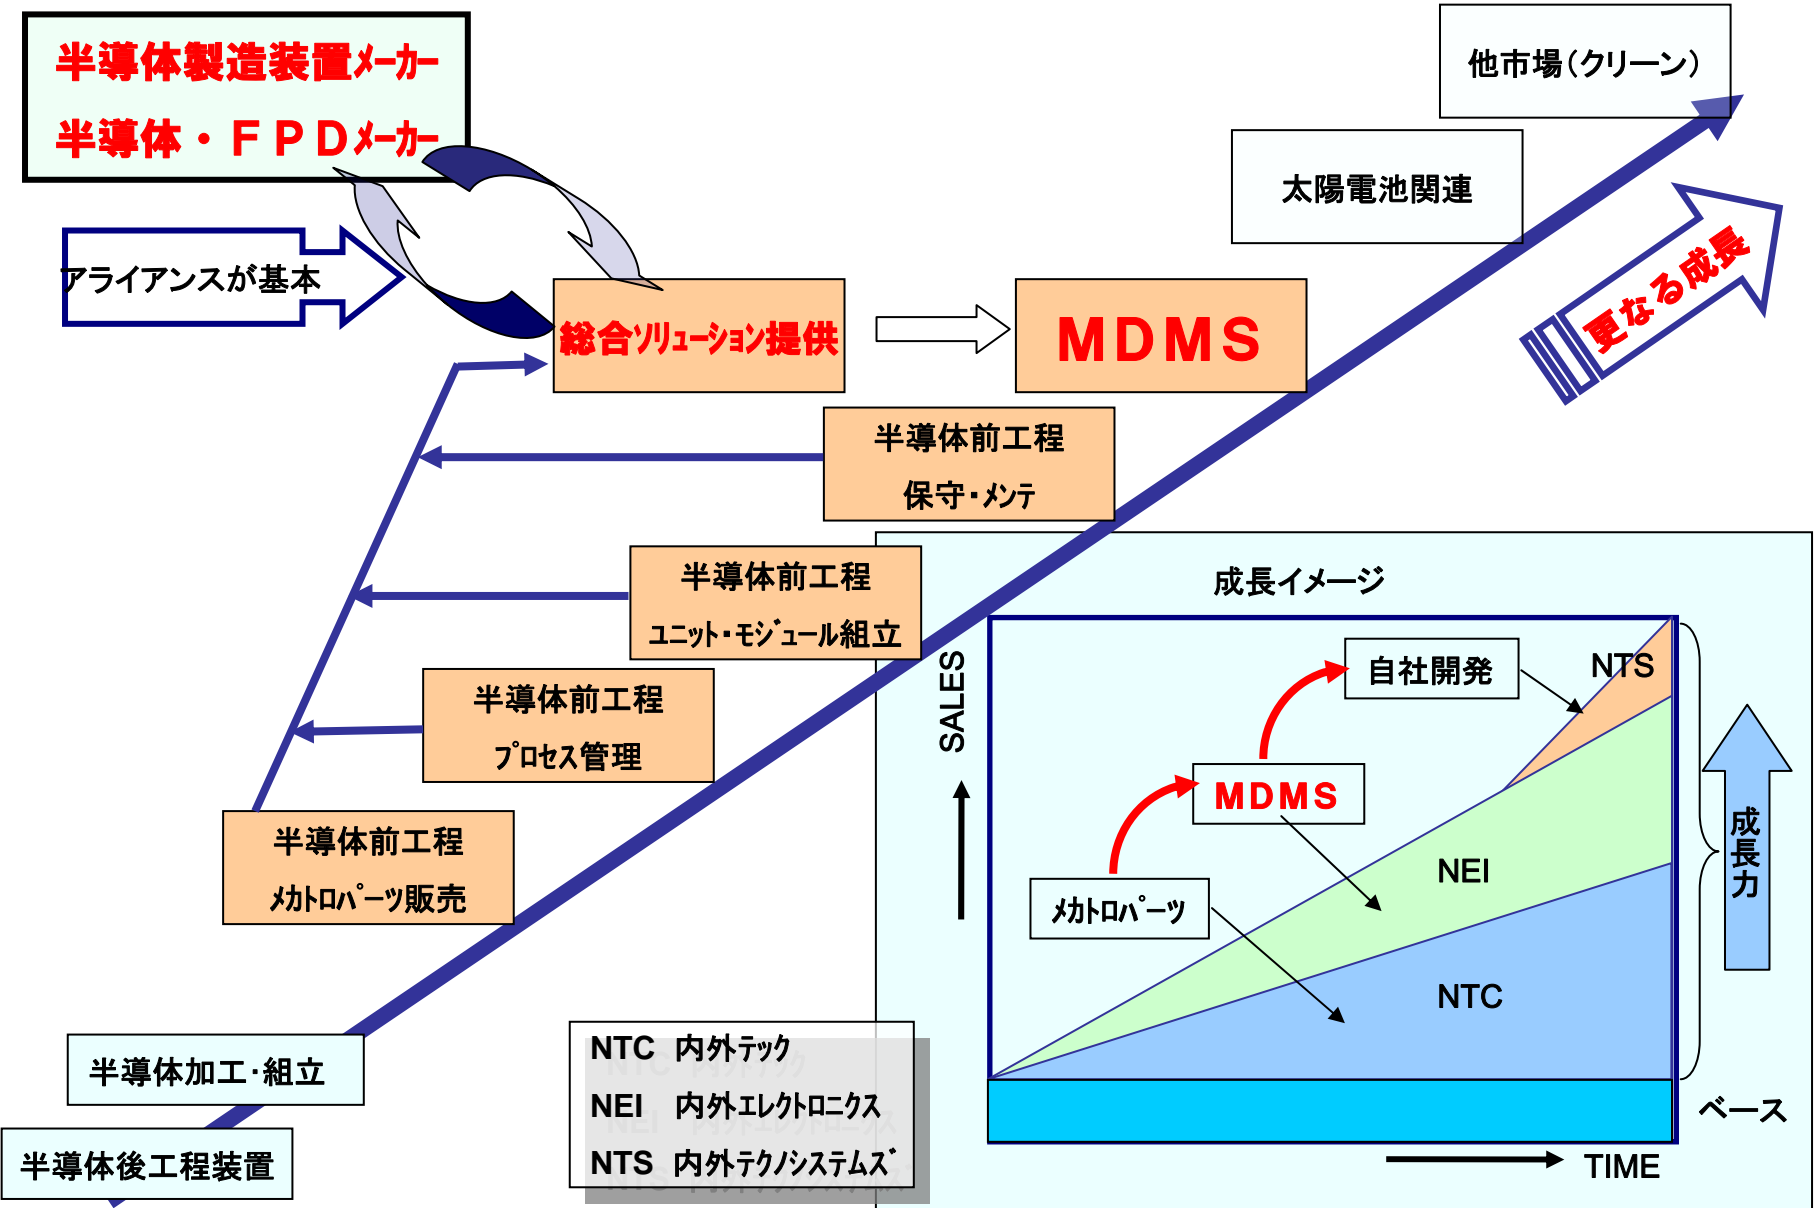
半導体製造装置メーカー
半導体・ＦＰＤメーカー

他市場（クリーン）

太陽電池関連

アライアンスが基本

総合ソリューション提供

MDMS

更なる成長

半導体前工程
保守・メンテ

半導体前工程
ユニット・モジュール組立

半導体前工程
プロセス管理

半導体前工程
メカトロパーツ販売

成長イメージ

SALES

自社開発

NTS

MDMS

NEI

メカトロパーツ

NTC

成長力

ベース

TIME

半導体加工・組立

半導体後工程装置

NTC 内外テック
NEI 内外エレクトロニクス
NTS 内外テクノシステムズ